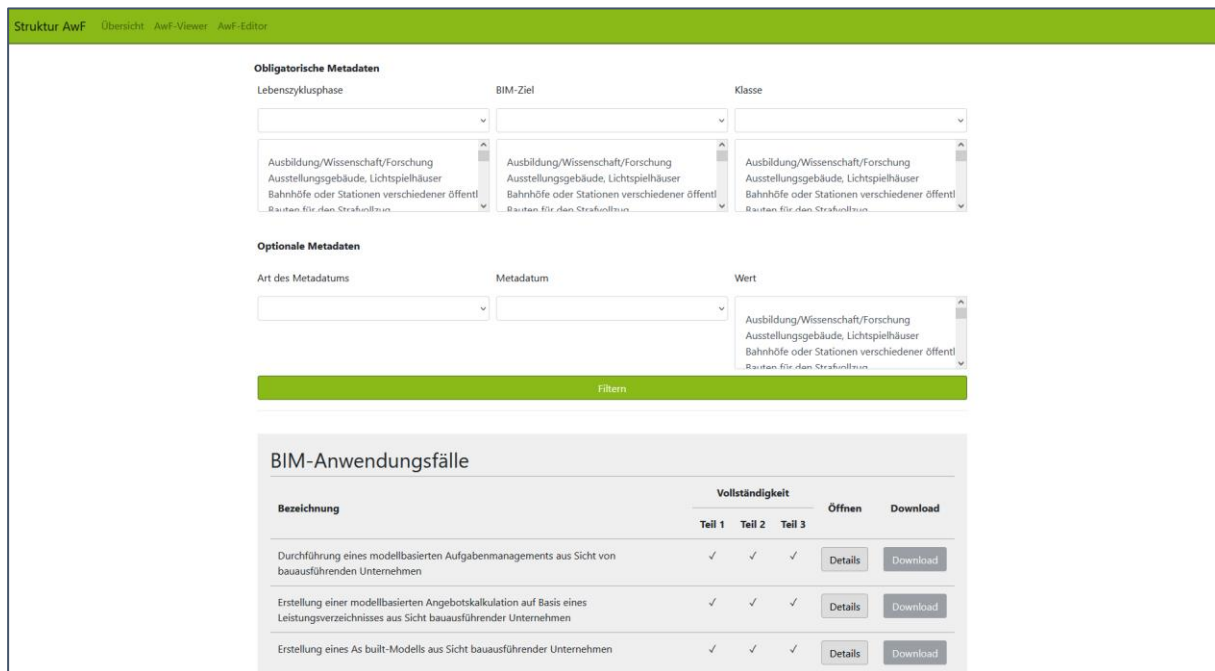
Struktur AwF Übersicht AwF-Viewer AwF-Editor

Obligatorische Metadaten

Lebenszyklusphase

Ausbildung/Wissenschaft/Forschung
Ausstellungsgebäude, Lichtspielhäuser
Bahnhöfe oder Stationen verschiedener öffentl
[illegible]

BIM-Ziel

Ausbildung/Wissenschaft/Forschung
Ausstellungsgebäude, Lichtspielhäuser
Bahnhöfe oder Stationen verschiedener öffentl
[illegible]

Klasse

Ausbildung/Wissenschaft/Forschung
Ausstellungsgebäude, Lichtspielhäuser
Bahnhöfe oder Stationen verschiedener öffentl
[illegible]

Optionale Metadaten

Art des Metadatums

Metadatum

Wert

Ausbildung/Wissenschaft/Forschung
Ausstellungsgebäude, Lichtspielhäuser
Bahnhöfe oder Stationen verschiedener öffentl
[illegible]

Filtern

BIM-Anwendungsfälle

| Bezeichnung | Vollständigkeit Teil 1 | Teil 2 | Teil 3 | Öffnen | Download |
|---|---|---|---|---|---|
| Durchführung eines modellbasierten Aufgabenmanagements aus Sicht von bauausführenden Unternehmen | ✓ | ✓ | ✓ | Details | Download |
| Erstellung einer modellbasierten Angebotskalkulation auf Basis eines Leistungsverzeichnisses aus Sicht bauausführender Unternehmen | ✓ | ✓ | ✓ | Details | Download |
| Erstellung eines As built-Modells aus Sicht bauausführender Unternehmen | ✓ | ✓ | ✓ | Details | Download |